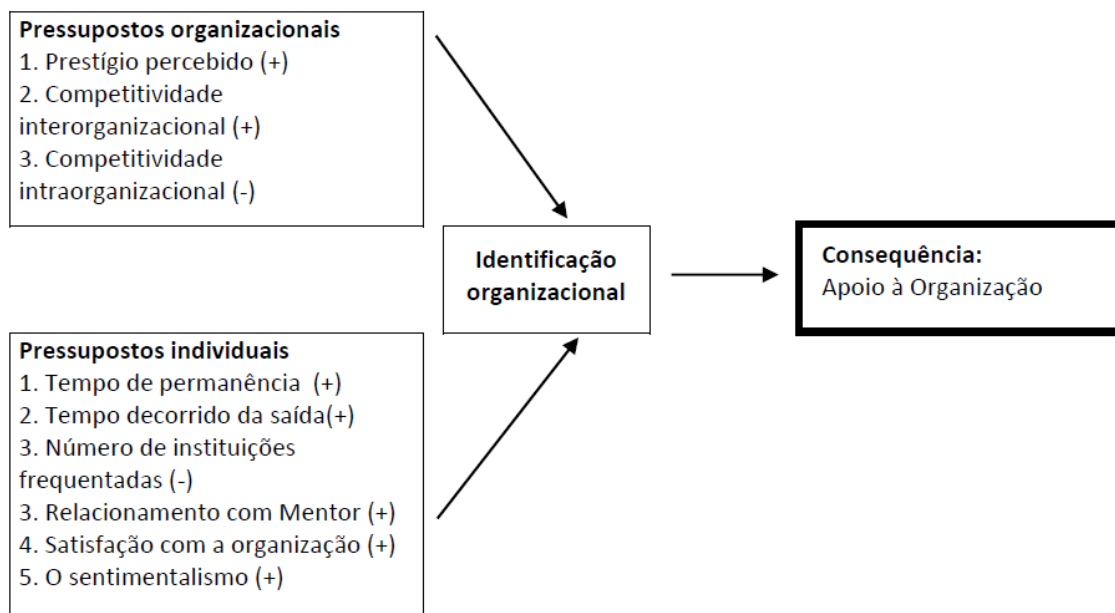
**Pressupostos organizacionais**
1. Prestígio percebido (+)
2. Competitividade interorganizacional (+)
3. Competitividade intraorganizacional (-)

**Identificação organizacional**

**Consequência:**
Apoio à Organização

**Pressupostos individuais**
1. Tempo de permanência (+)
2. Tempo decorrido da saída(+)
3. Número de instituições frequentadas (-)
3. Relacionamento com Mentor (+)
4. Satisfação com a organização (+)
5. O sentimentalismo (+)